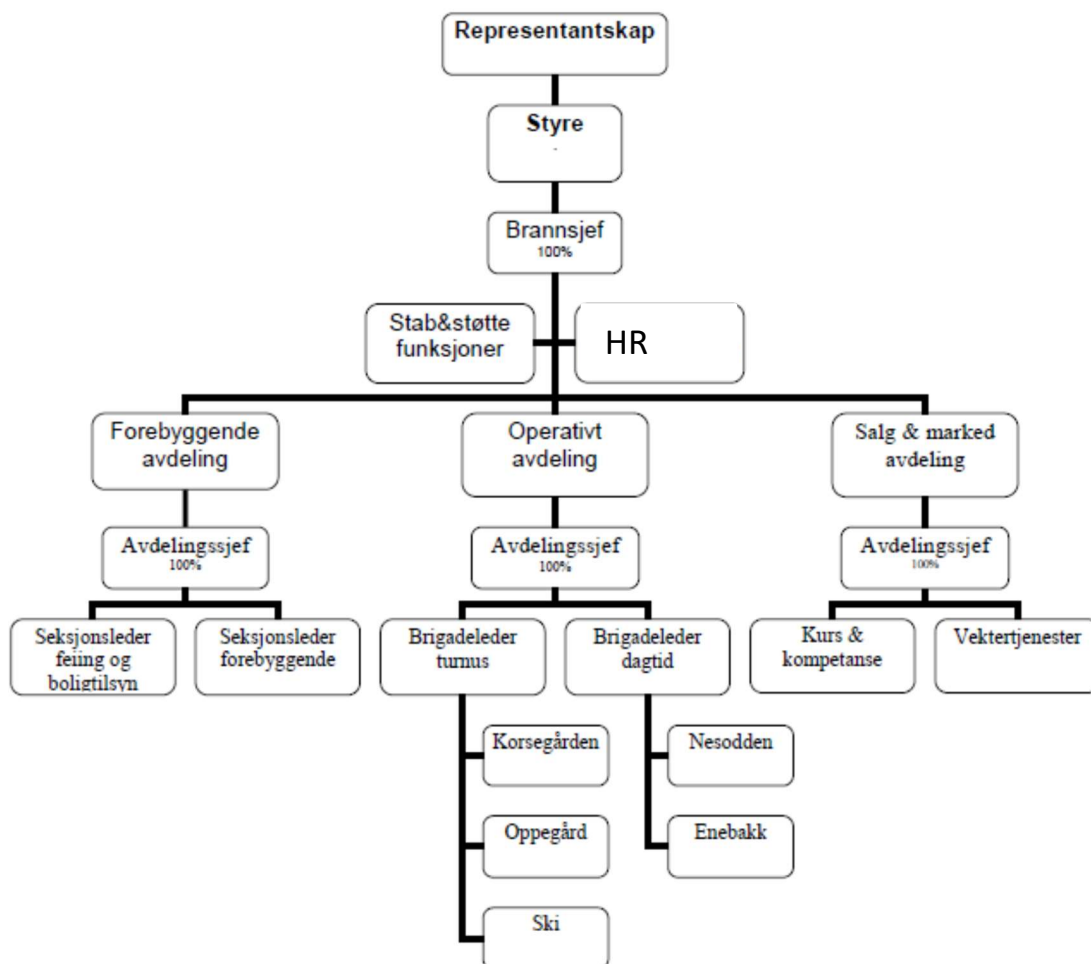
Representantskap

Styre

Brannsjef
100%

Stab&støtte funksjoner

HR

Forebyggende avdeling

Operativt avdeling

Salg & marked avdeling

Avdelingssjef
100%

Avdelingssjef
100%

Avdelingssjef
100%

Seksjonsleder feiing og boligtilsyn

Seksjonsleder forebyggende

Brigadeleder turnus

Brigadeleder dagtid

Kurs & kompetanse

Vektertjenester

Korsegården

Oppegård

Ski

Nesodden

Enebakk